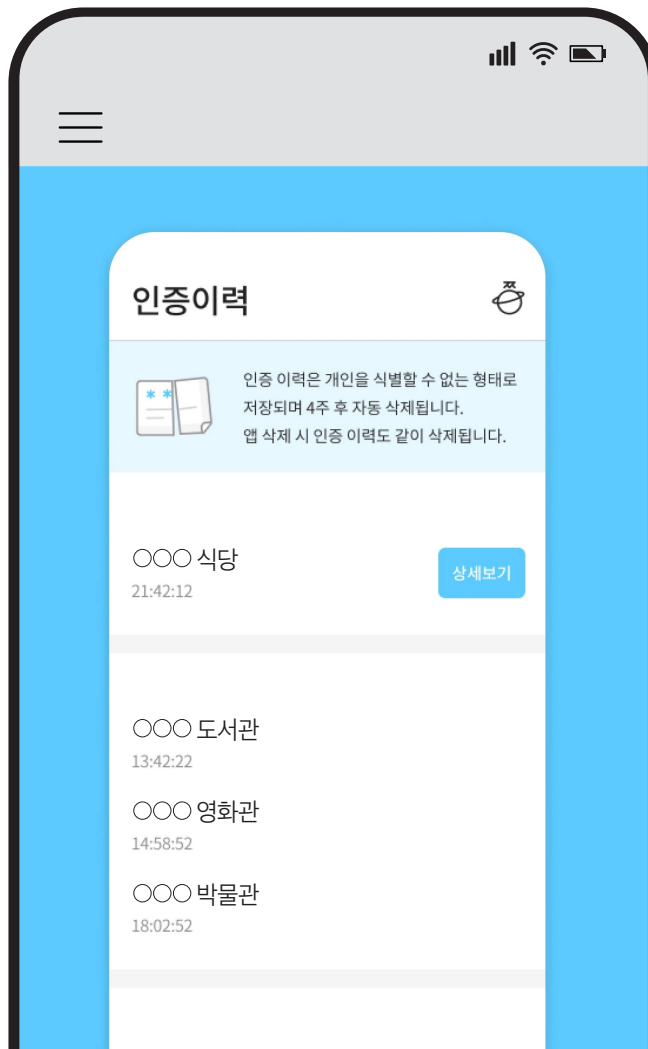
인증이력

인증 이력은 개인을 식별할 수 없는 형태로 저장되며 4주 후 자동 삭제됩니다. 앱 삭제 시 인증 이력도 같이 삭제됩니다.

○○○ 식당
21:42:12
상세보기

○○○ 도서관
13:42:22

○○○ 영화관
14:58:52

○○○ 박물관
18:02:52